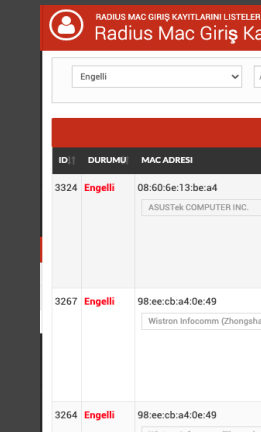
RADIUS MAC GIRIŞ KAYITLARINI LISTELER
Radius Mac Giriş Ka

Engelli

| ID | DURUMU | MAC ADRESI |
|---|---|---|
| 3324 | Engelli | 08:60:6e:13:be:a4 ASUSTek COMPUTER INC. |
| 3267 | Engelli | 98:ee:cb:a4:0e:49 Wistron Infocomm (Zhongsha |
| 3264 | Engelli | 98:ee:cb:a4:0e:49 |